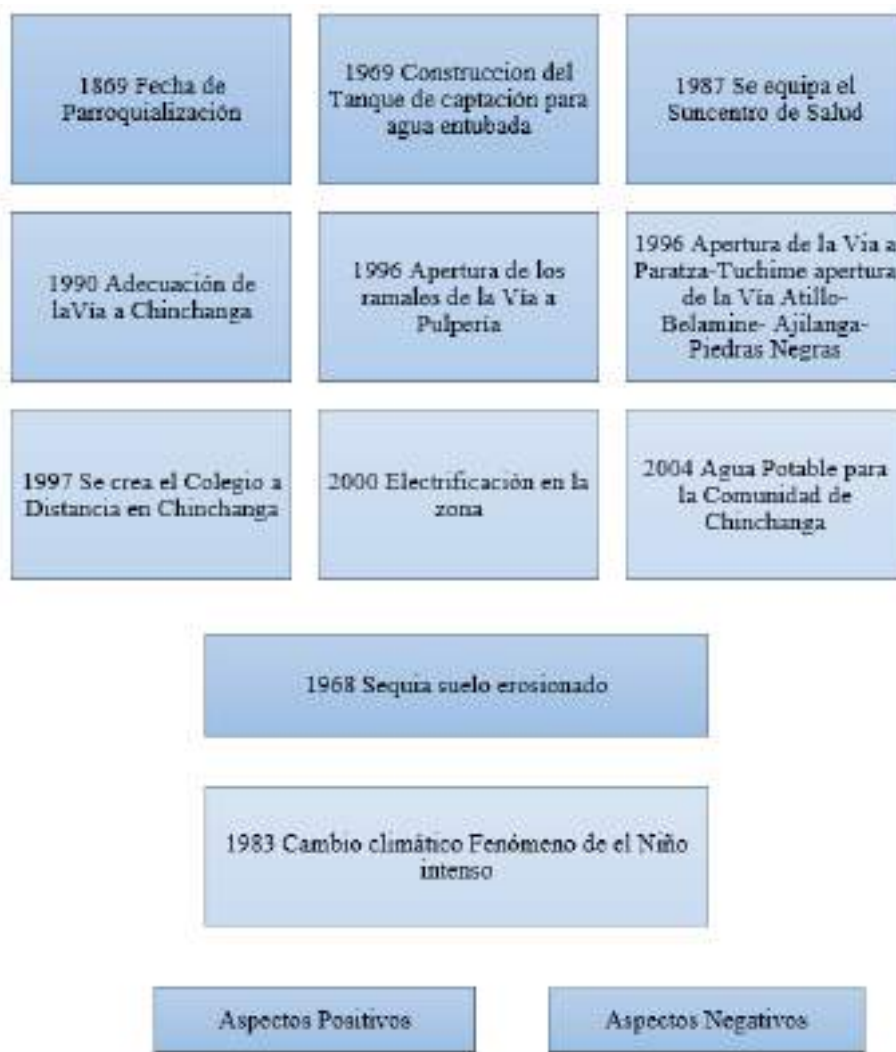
1869 Fecha de Parroquialización

1969 Construccion del Tanque de captación para agua entubada

1987 Se equipa el Suncentro de Salud

1990 Adecuación de laVia a Chinchanga

1996 Apertura de los ramales de la Vía a Pulperia

1996 Apertura de la Via a Paratza-Tuchime apertura de la Vía Atillo-Belamine- Ajilanga-Piedras Negras

1997 Se crea el Colegio a Distancia en Chinchanga

2000 Electrificación en la zona

2004 Agua Potable para la Comunidad de Chinchanga

1968 Sequia suelo erosionado

1983 Cambio climático Fenómeno de el Niño intenso

Aspectos Positivos

Aspectos Negativos